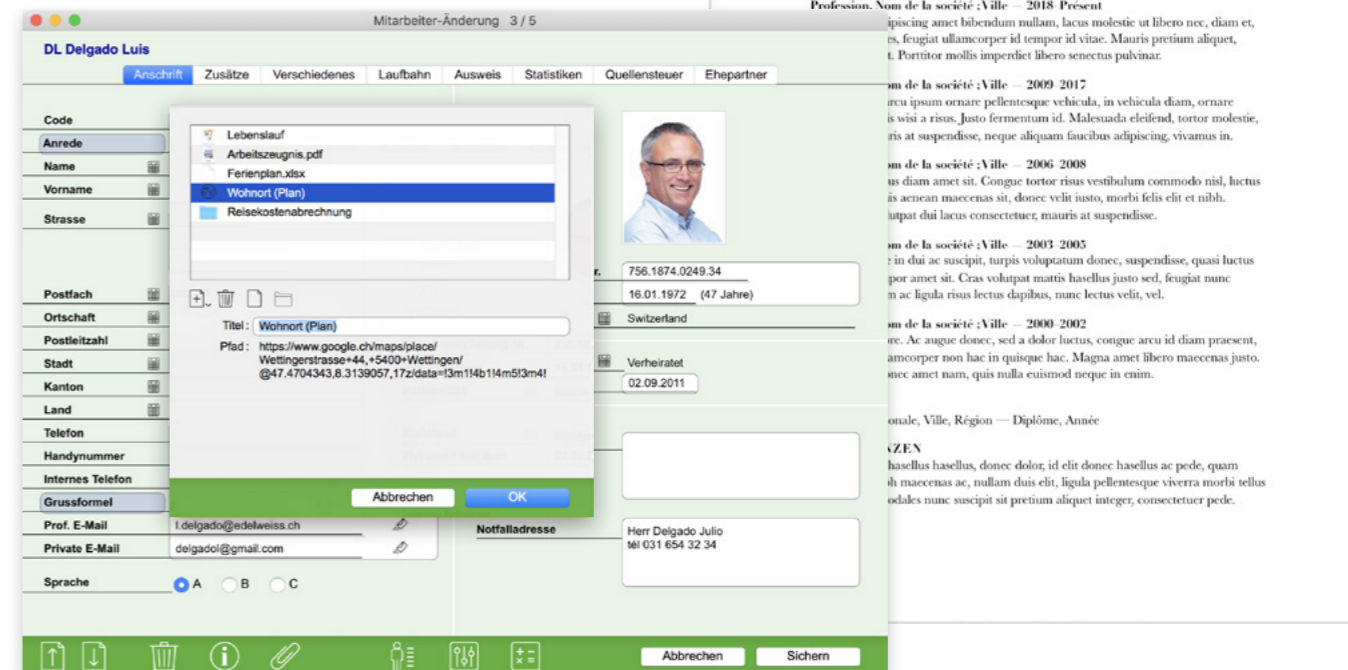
Mitarbeiter-Änderung 3 / 5

DL Delgado Luis

Anschrift | Zusätze | Verschiedenes | Laufbahn | Ausweis | Statistiken | Quellensteuer | Ehepartner

Code
Anrede
Name
Vorname
Strasse
Postfach
Ortschaft
Postleitzahl
Stadt
Kanton
Land
Telefon
Handynummer
Internes Telefon
Grussformel
Prof. E-Mail l.delgado@edelweiss.ch
Private E-Mail delgadol@gmail.com
Sprache A B C

Lebenslauf
Arbeitszeugnis.pdf
Ferienplan.xlsx
Wohnort (Plan)
Reisekostenabrechnung

Titel : Wohnort (Plan)
Pfad : https://www.google.ch/maps/place/Wettingerstrasse+44,+5400+Wettingen/@47.4704343,8.3139057,17z/data=!3m1!4b1!4m5!3m4!

Abbrechen OK

r. 756.1874.0249.34
16.01.1972 (47 Jahre)
Switzerland
Verheiratet
02.09.2011

Notfalladresse Herr Delgado Julio
tél 031 654 32 34

Abbrechen Sichern

Profession, Nom de la société ;Ville — 2018–Présent
ipiscing amet bibendum nullam, lacus molestie ut libero nec, diam et, s, feugiat ullamcorper id tempor id vitae. Mauris pretium aliquet, t. Porttitor mollis imperdiet libero senectus pulvinar.

om de la société ;Ville — 2009–2017
arcu ipsum ornare pellentesque vehicula, in vehicula diam, ornare s wisi a risus. Justo fermentum id. Malesuada eleifend, tortor molestie, ris at suspendisse, neque aliquam faucibus adipiscing, vivamus in.

om de la société ;Ville — 2006–2008
us diam amet sit. Congue tortor risus vestibulum commodo nisl, luctus is aenean maecenas sit, donec velit iusto, morbi felis elit et nibh. utpat dui lacus consectetuer, mauris at suspendisse.

om de la société ;Ville — 2003–2005
e in dui ac suscipit, turpis voluptatum donec, suspendisse, quasi luctus por amet sit. Cras volutpat mattis hasellus justo sed, feugiat nunc m ac ligula risus lectus dapibus, nunc lectus velit, vel.

om de la société ;Ville — 2000–2002
re. Ac augue donec, sed a dolor luctus, congue arcu id diam praesent, amcorper non hac in quisque hac. Magna amet libero maecenas justo. onec amet nam, quis nulla euismod neque in enim.

onale, Ville, Région — Diplôme, Année

ZEN
hasellus hasellus, donec dolor, id elit donec hasellus ac pede, quam h maecenas ac, nullam duis elit, ligula pellentesque viverra morbi tellus odales nunc suscipit sit pretium aliquet integer, consectetuer pede.